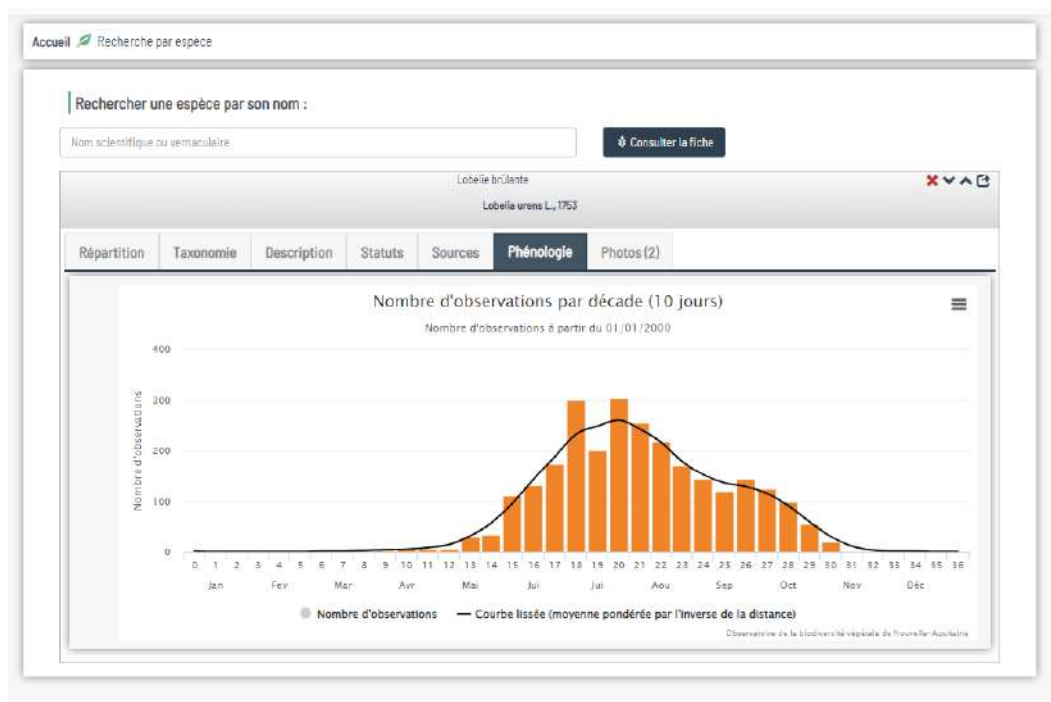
Accueil Recherche par espece

Rechercher une espèce par son nom :

Nom scientifique ou vernaculaire

Consulter la fiche

Lobelie brûlante

Lobelia urens L., 1753

Répartition | Taxonomie | Description | Statuts | Sources | Phénologie | Photos (2)

Nombre d'observations par décade (10 jours)

Nombre d'observations à partir du 01/01/2000

400
300
200
100
0

Nombre d'observations

0 1 2 3 4 5 6 7 8 9 10 11 12 13 14 15 16 17 18 19 20 21 22 23 24 25 26 27 28 29 30 31 32 33 34 35 36

Jan Fev Mar Avr Mai Jui Jui Aou Sep Oct Nov Déc

Nombre d'observations — Courbe lissée (moyenne pondérée par l'inverse de la distance)

Observatoire de la biodiversité végétale de Nouvelle-Aquitaine